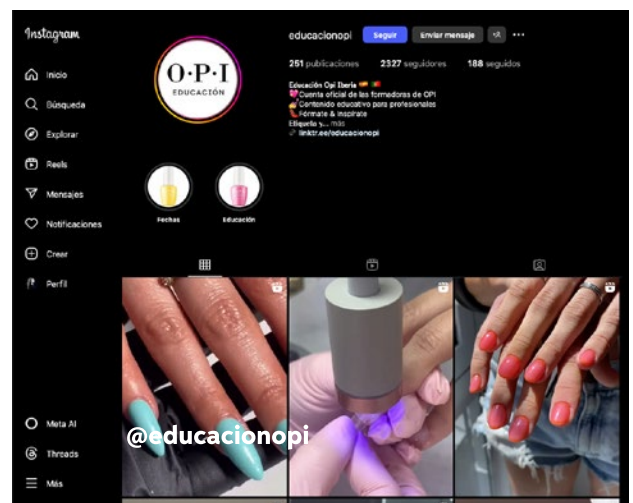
Instagram

Inicio
Búsqueda
Explorar
Reels
Mensajes
Notificaciones
Crear
Perfil

O·P·I
EDUCACIÓN

educacionopi Seguir Enviar mensaje

251 publicaciones 2327 seguidores 188 seguidos

Educación Opi Iberia
Cuenta oficial de las formadoras de OPI
Contenido educativo para profesionales
Fórmate & inspírate
Etiqueta y... más
linktr.ee/educacionopi

Fechas Educación

@educacionopi

Meta AI
Threads
Más